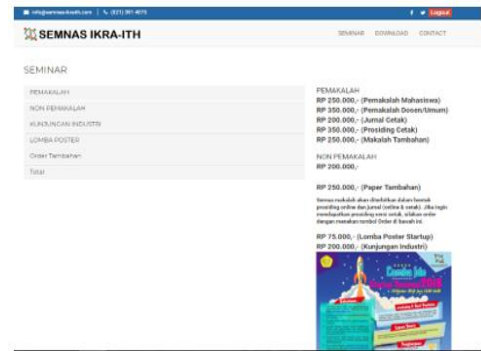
info@semnasikraith.com (021) 391 4075 Logout

SEMNAS IKRA-ITH

SEMINAR DOWNLOAD CONTACT

SEMINAR

PEMAKALAH

NON PEMAKALAH

KUNJUNGAN INDUSTRI

LOMBA POSTER

Order Tambahan

Total

PEMAKALAH
RP 250.000,- (Pemakalah Mahasiswa)
RP 350.000,- (Pemakalah Dosen/Umum)
RP 200.000,- (Jurnal Cetak)
RP 350.000,- (Prosiding Cetak)
RP 250.000,- (Makalah Tambahan)

NON PEMAKALAH
RP 200.000,-

RP 250.000,- (Paper Tambahan)

Semua makalah akan diterbitkan dalam bentuk prosiding online dan jurnal (online & cetak). Jika ingin mendapatkan prosiding versi cetak, silakan order dengan menekan tombol Order di bawah ini.

RP 75.000,- (Lomba Poster Startup)
RP 200.000,- (Kunjungan Industri)

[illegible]